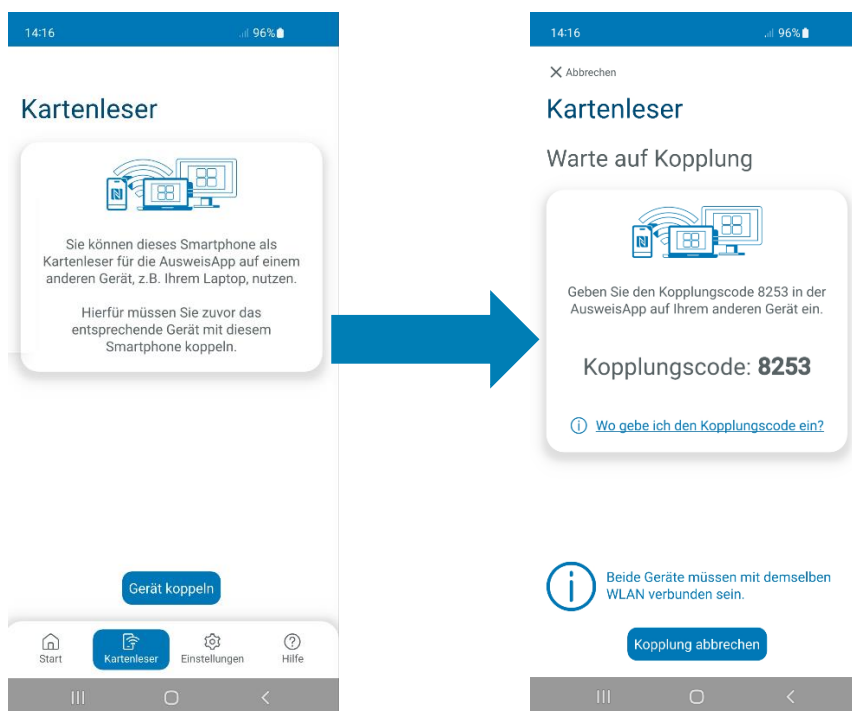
14:16 96%

Kartenleser

Sie können dieses Smartphone als Kartenleser für die AusweisApp auf einem anderen Gerät, z.B. Ihrem Laptop, nutzen.

Hierfür müssen Sie zuvor das entsprechende Gerät mit diesem Smartphone koppeln.

Gerät koppeln

Start Kartenleser Einstellungen Hilfe

14:16 96%

Abbrechen

Kartenleser

Warte auf Kopplung

Geben Sie den Kopplungscode 8253 in der AusweisApp auf Ihrem anderen Gerät ein.

Kopplungscode: **8253**

Wo gebe ich den Kopplungscode ein?

Beide Geräte müssen mit demselben WLAN verbunden sein.

Kopplung abbrechen